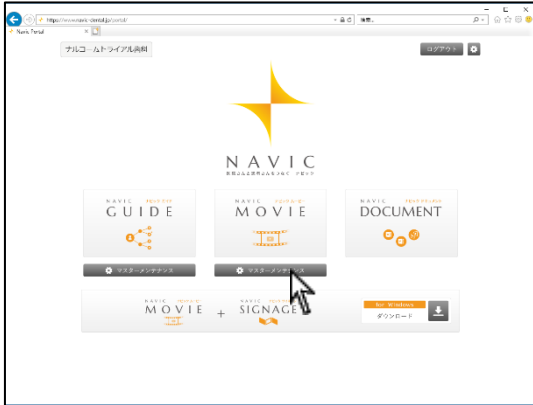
https://www.navic-dental.jp/portal/

検索...

Navic Portal

ナルコームトライアル歯科

ログアウト

NAVIC

NAVIC GUIDE

NAVIC MOVIE

NAVIC DOCUMENT

マスターメンテナンス

マスターメンテナンス

NAVIC MOVIE + NAVIC SIGNAGE

for Windows

ダウンロード